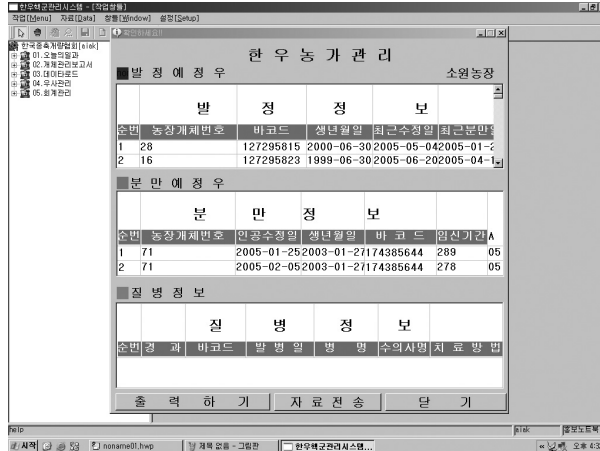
한우핵군관리시스템 - [작업상황]

작업[Menu] 자료[Data] 창행[Window] 설정[Setup]

한국종축개량협회[aiak]
01.오늘의일과
02.개체관리보고서
03.데이타로드
04.우사관리
05.회계관리

확인하세요!!

한 우 농 가 관 리

발 정 예 정 우

소원농장

| 발 | 정 | 정 | 보 | |
|---|---|---|---|---|
| 순번 | 농장개체번호 | 바코드 | 생년월일 | 최근수정일 | 최근분만일 |
| 1 | 28 | 127295815 | 2000-06-30 | 2005-05-04 | 2005-01-2 |
| 2 | 16 | 127295823 | 1999-06-30 | 2005-06-20 | 2005-04-1 |

분 만 예 정 우

| 분 | 만 | 정 | 보 | | | |
|---|---|---|---|---|---|---|
| 순번 | 농장개체번호 | 인공수정일 | 생년월일 | 바 코 드 | 임신기간 | A |
| 1 | 71 | 2005-01-25 | 2003-01-27 | 174385644 | 289 | 05 |
| 2 | 71 | 2005-02-05 | 2003-01-27 | 174385644 | 278 | 05 |

질 병 정 보

| 질 | 병 | 정 | 보 | | | |
|---|---|---|---|---|---|---|
| 순번 | 경 과 | 바코드 | 발 병 일 | 병 명 | 수의사명 | 치 료 방 법 |

출 력 하 기

자 료 전 송

닫 기

help

aiak

중앙도트택

시작

noname01.hwp

제목 없음 - 그림판

한우핵군관리시스템...

오후 4:3